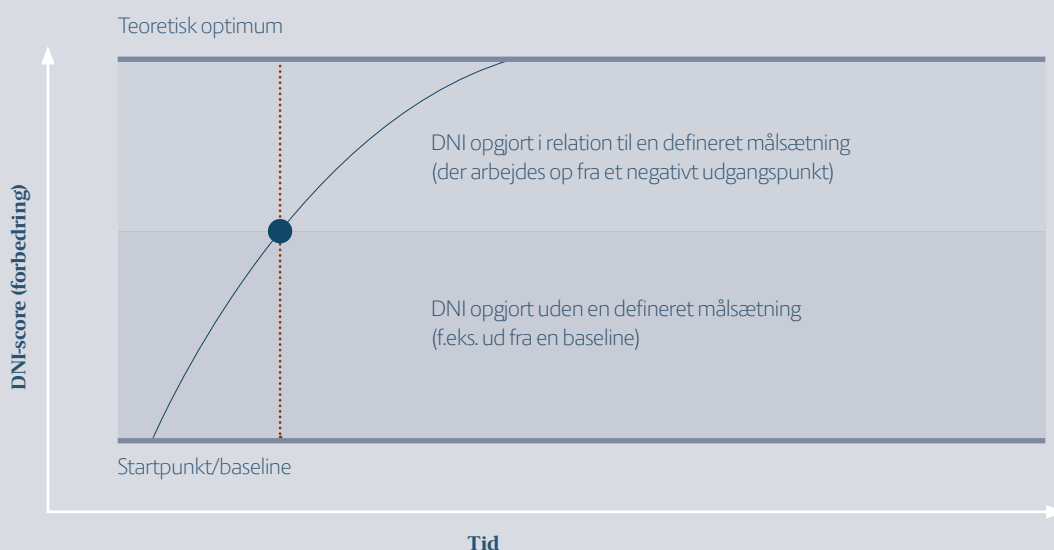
Teoretisk optimum

DNI opgjort i relation til en defineret målsætning
(der arbejdes op fra et negativt udgangspunkt)

DNI-score (forbedring)

DNI opgjort uden en defineret målsætning
(f.eks. ud fra en baseline)

Startpunkt/baseline

Tid